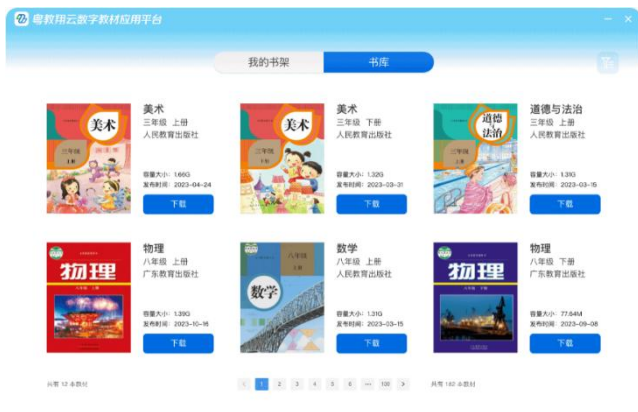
粤教翔云数字教材应用平台

我的书架 书库

美术
三年级 上册
人民教育出版社
容量大小：1.66G
发布时间：2023-04-24
下载

美术
三年级 下册
人民教育出版社
容量大小：1.32G
发布时间：2023-03-31
下载

道德与法治
三年级 上册
人民教育出版社
容量大小：1.31G
发布时间：2023-03-15
下载

物理
八年级 上册
广东教育出版社
容量大小：1.39G
发布时间：2023-10-16
下载

数学
八年级 上册
人民教育出版社
容量大小：1.31G
发布时间：2023-03-15
下载

物理
八年级 下册
广东教育出版社
容量大小：77.64M
发布时间：2023-09-08
下载

共有 12 本教材

< 1 2 3 4 5 6 ... 100 >

共有 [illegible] 本教材